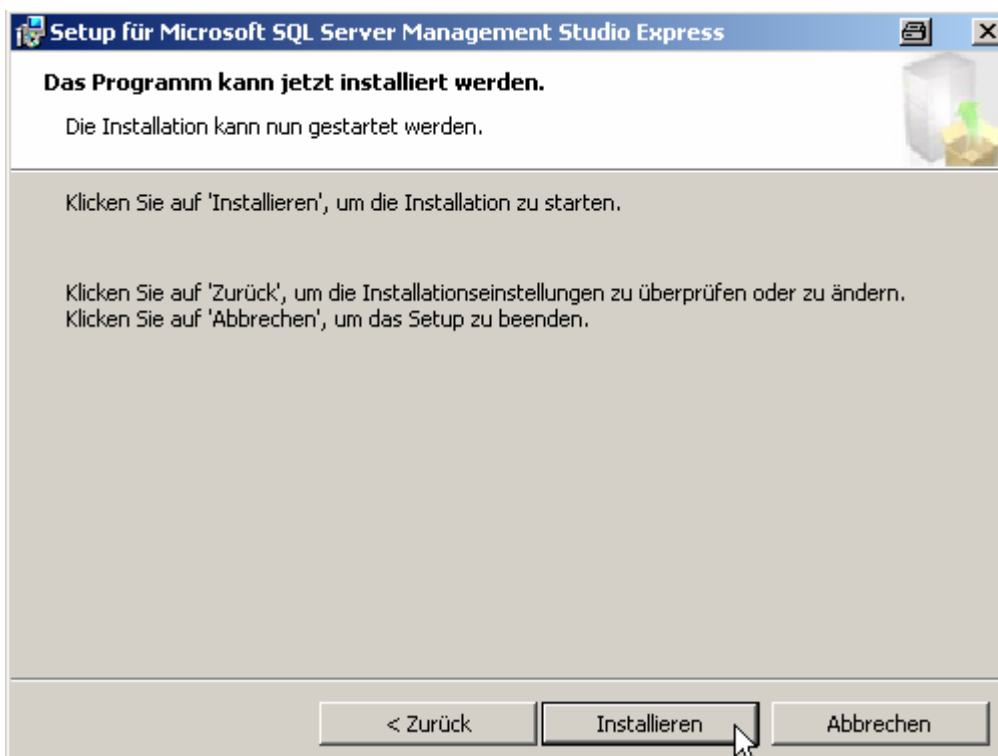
Setup für Microsoft SQL Server Management Studio Express

Das Programm kann jetzt installiert werden.

Die Installation kann nun gestartet werden.

Klicken Sie auf 'Installieren', um die Installation zu starten.

Klicken Sie auf 'Zurück', um die Installationseinstellungen zu überprüfen oder zu ändern. Klicken Sie auf 'Abbrechen', um das Setup zu beenden.

< Zurück

Installieren

Abbrechen